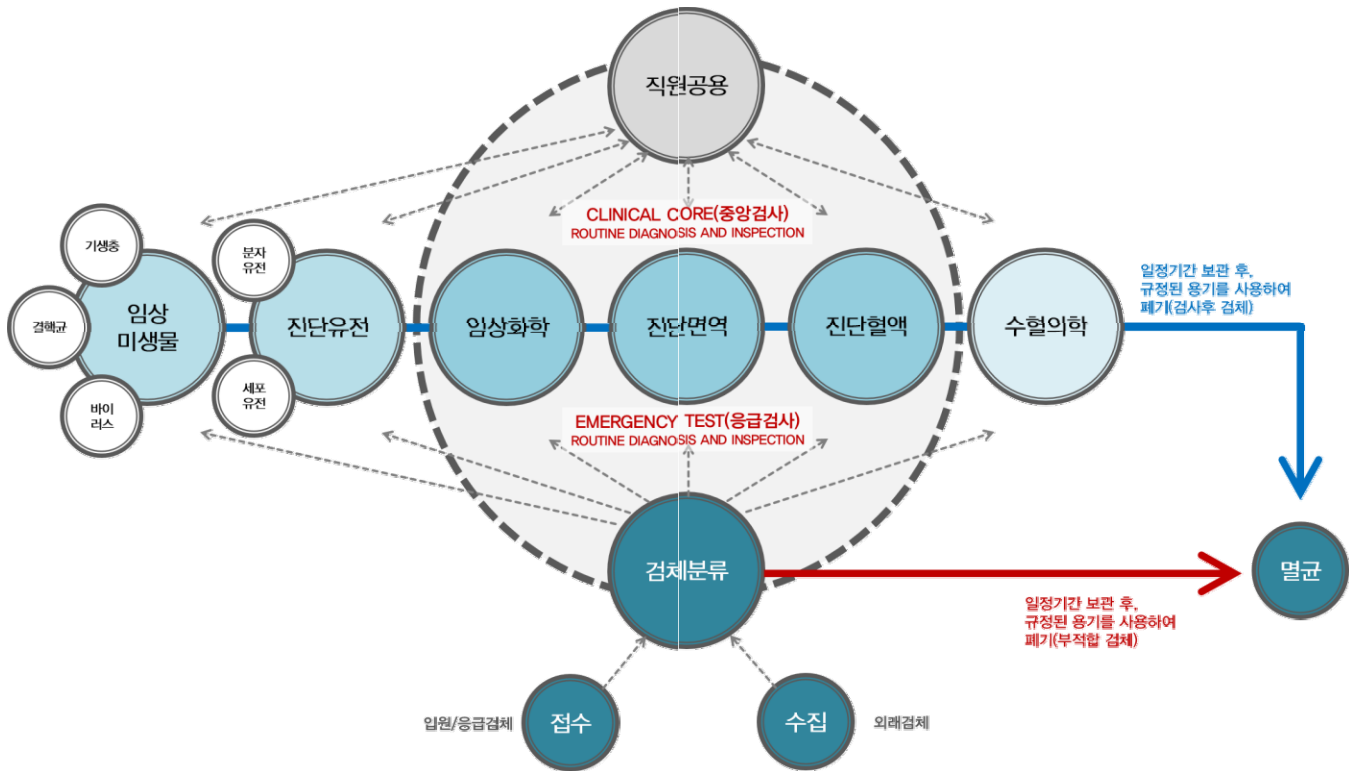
직원공용

CLINICAL CORE(중앙검사)
ROUTINE DIAGNOSIS AND INSPECTION

기생충

결핵균

임상 미생물

바이러스

분자 유전

세포 유전

진단유전

임상화학

진단면역

진단혈액

수혈의학

일정기간 보관 후, 규정된 용기를 사용하여 폐기(검사후 검체)

EMERGENCY TEST(응급검사)
ROUTINE DIAGNOSIS AND INSPECTION

검체분류

멸균

일정기간 보관 후, 규정된 용기를 사용하여 폐기(부적합 검체)

입원/응급검체

접수

수집

외래검체